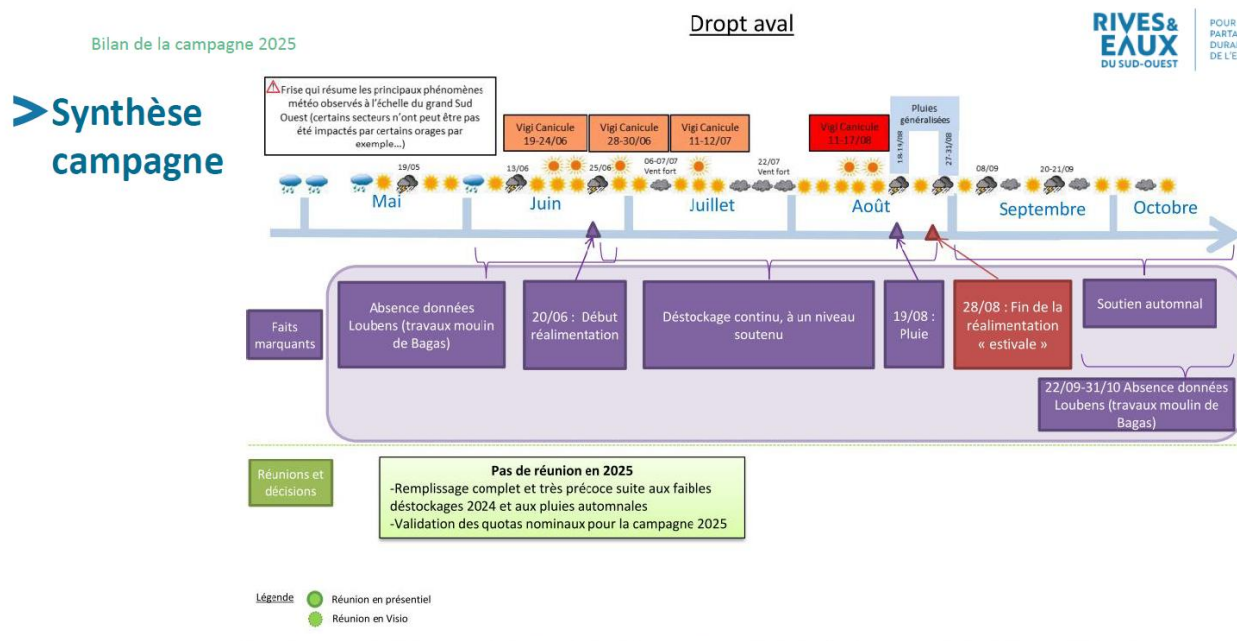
Bilan de la campagne 2025

Dropt aval

RIVES& EAUX DU SUD-OUEST

POUR PARTA DURA DE L'E

Synthèse campagne

Frise qui résume les principaux phénomènes météo observés à l'échelle du grand Sud Ouest (certains secteurs n'ont peut être pas été impactés par certains orages par exemple…)

Vigi Canicule 19-24/06

Vigi Canicule 28-30/06

Vigi Canicule 11-12/07

Vigi Canicule 11-17/08

Pluies généralisées

19/05

13/06

25/06

06-07/07 Vent fort

22/07 Vent fort

18-19/08

27-31/08

08/09

20-21/09

Mai

Juin

Juillet

Août

Septembre

Octobre

Faits marquants

Absence données Loubens (travaux moulin de Bagas)

20/06 : Début réalimentation

Déstockage continu, à un niveau soutenu

19/08 : Pluie

28/08 : Fin de la réalimentation « estivale »

Soutien automnal

22/09-31/10 Absence données Loubens (travaux moulin de Bagas)

Réunions et décisions

Pas de réunion en 2025
-Remplissage complet et très précoce suite aux faibles déstockages 2024 et aux pluies automnales
-Validation des quotas nominaux pour la campagne 2025

Légende
Réunion en présentiel
Réunion en Visio